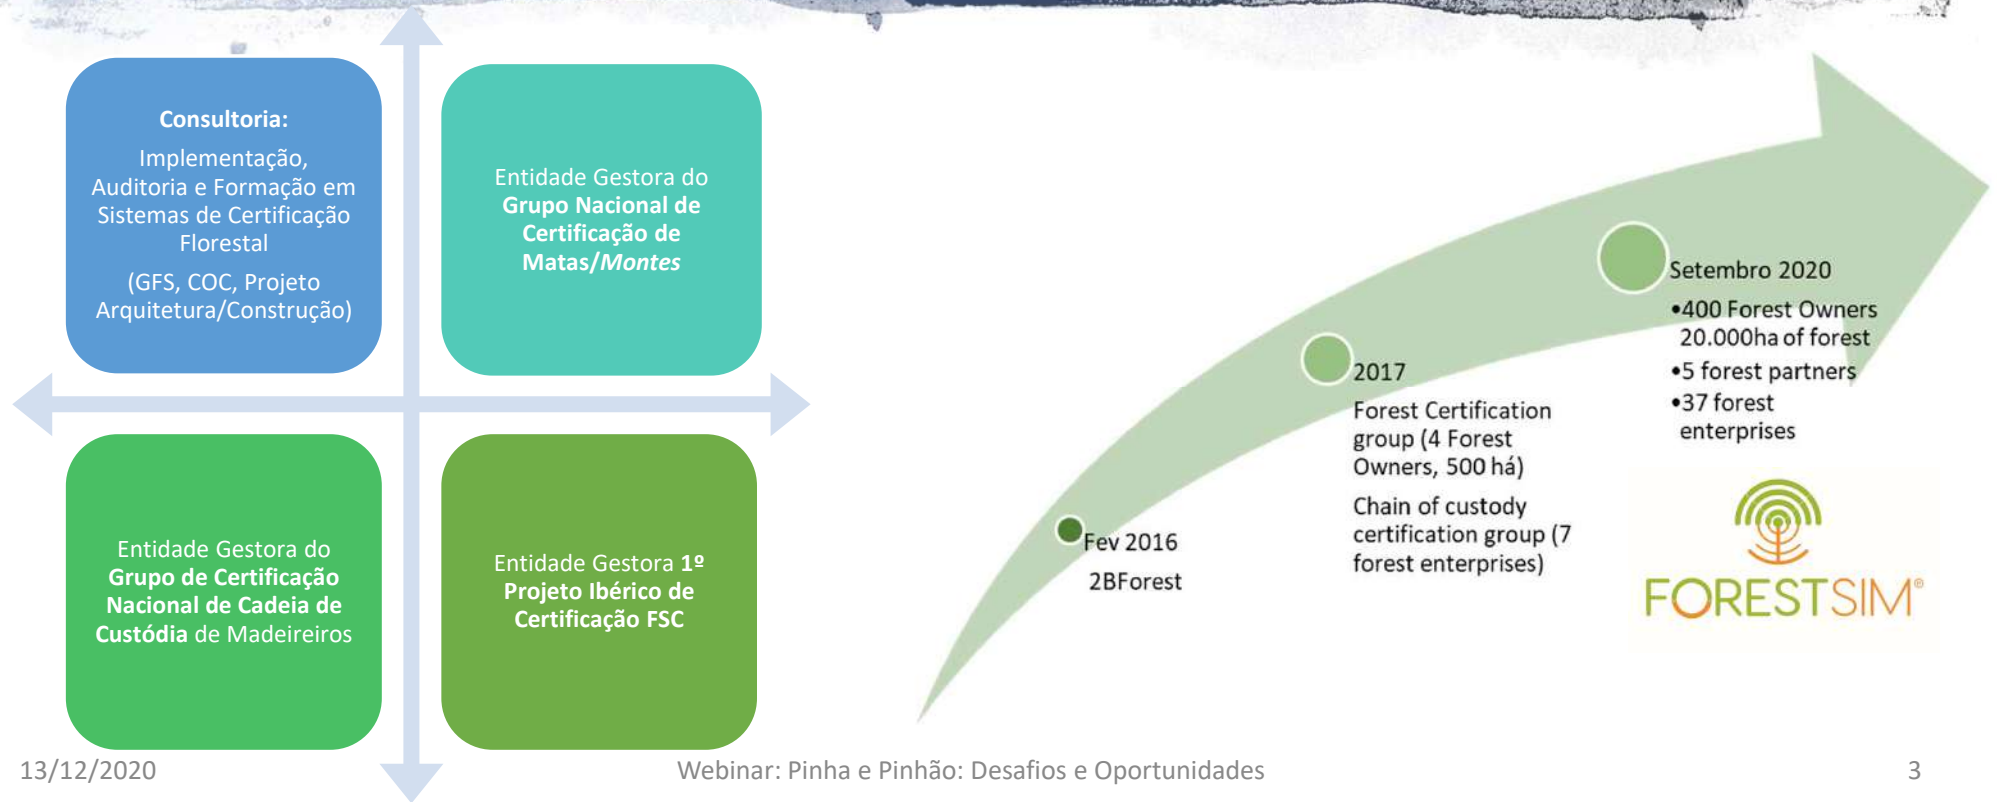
**Consultoria:**

Implementação, Auditoria e Formação em Sistemas de Certificação Florestal

(GFS, COC, Projeto Arquitetura/Construção)

Entidade Gestora do **Grupo Nacional de Certificação de Matas/*Montes***

Entidade Gestora do **Grupo de Certificação Nacional de Cadeia de Custódia** de Madeireiros

Entidade Gestora **1º Projeto Ibérico de Certificação FSC**

Fev 2016

2BForest

2017

Forest Certification group (4 Forest Owners, 500 há)

Chain of custody certification group (7 forest enterprises)

Setembro 2020

•400 Forest Owners 20.000ha of forest

•5 forest partners

•37 forest enterprises

FORESTSIM®

13/12/2020

Webinar: Pinha e Pinhão: Desafios e Oportunidades

3